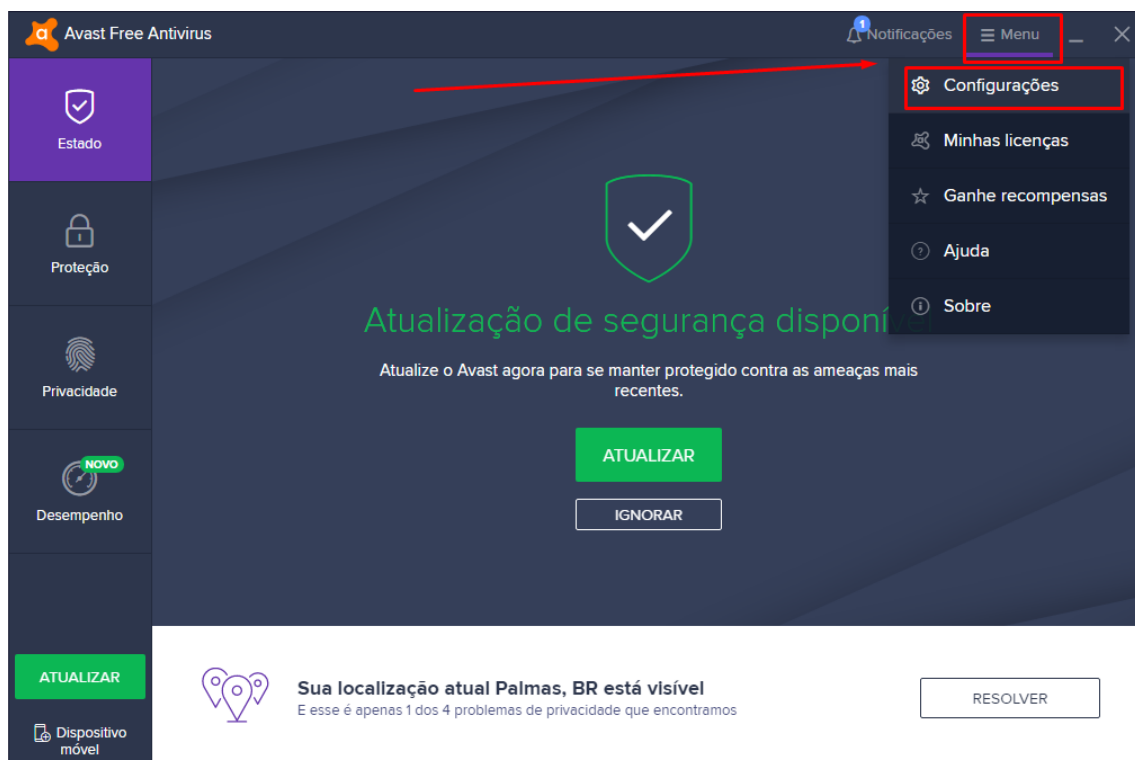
Avast Free Antivirus

1 Notificações

Menu

Configurações

Minhas licenças

Ganhe recompensas

Ajuda

Sobre

Estado

Proteção

Privacidade

NOVO

Desempenho

Atualização de segurança disponível

Atualize o Avast agora para se manter protegido contra as ameaças mais recentes.

ATUALIZAR

IGNORAR

ATUALIZAR

Dispositivo móvel

Sua localização atual Palmas, BR está visível

E esse é apenas 1 dos 4 problemas de privacidade que encontramos

RESOLVER